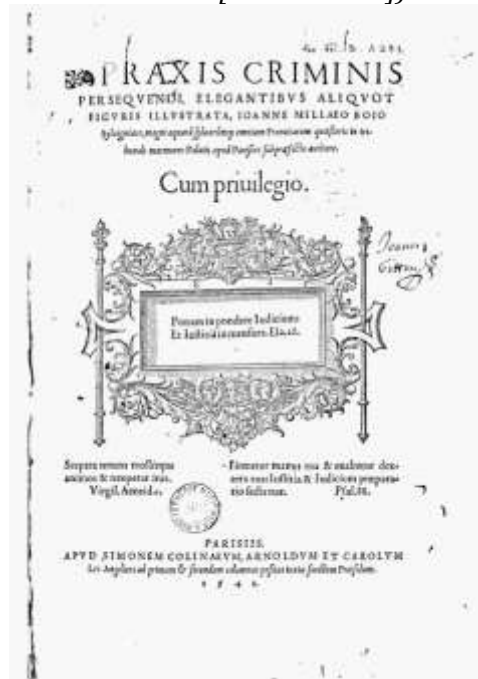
PRAXIS CRIMINIS PERSEQVENDI, ELEGANTIBVS ALIQVOT FIGVRIS ILLVSTRATA, IOANNE MILLAEO BOIO Sylvigniaco, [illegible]

Cum priuilegio.

Ponam in pondere Iudicium Et Iustitiam in mensura. Esa. 28.

Sceptra tenens rex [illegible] animos & temperat iras. Virgil. Aeneid. 1.

Firmatur thronus tua & exaltabitur dextera tua Iustitia & Iudicium preparatio sedis tuae. Psal. 88.

PARISIIS.
APVD SIMONEM COLINAEVM, ARNOLDVM ET CAROLVM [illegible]
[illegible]
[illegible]